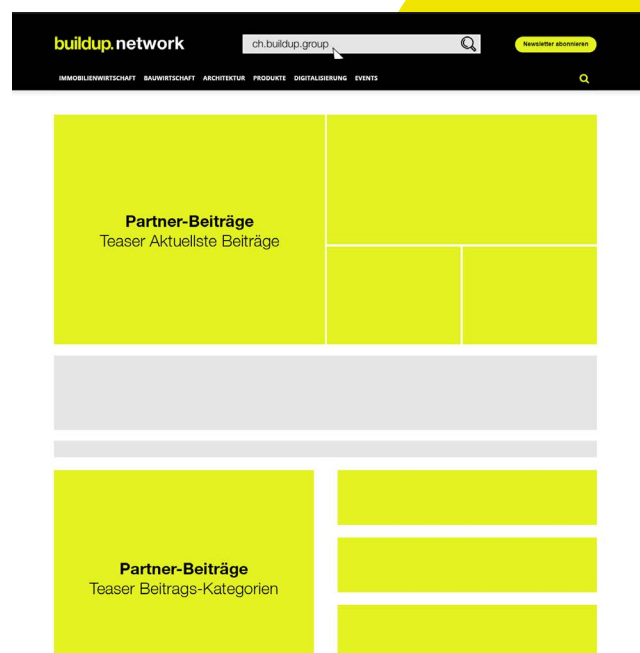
buildup.network

ch.buildup.group

Newsletter abonnieren

IMMOBILIENWIRTSCHAFT BAUWIRTSCHAFT ARCHITEKTUR PRODUKTE DIGITALISIERUNG EVENTS

**Partner-Beiträge**
Teaser Aktuellste Beiträge

**Partner-Beiträge**
Teaser Beitrags-Kategorien